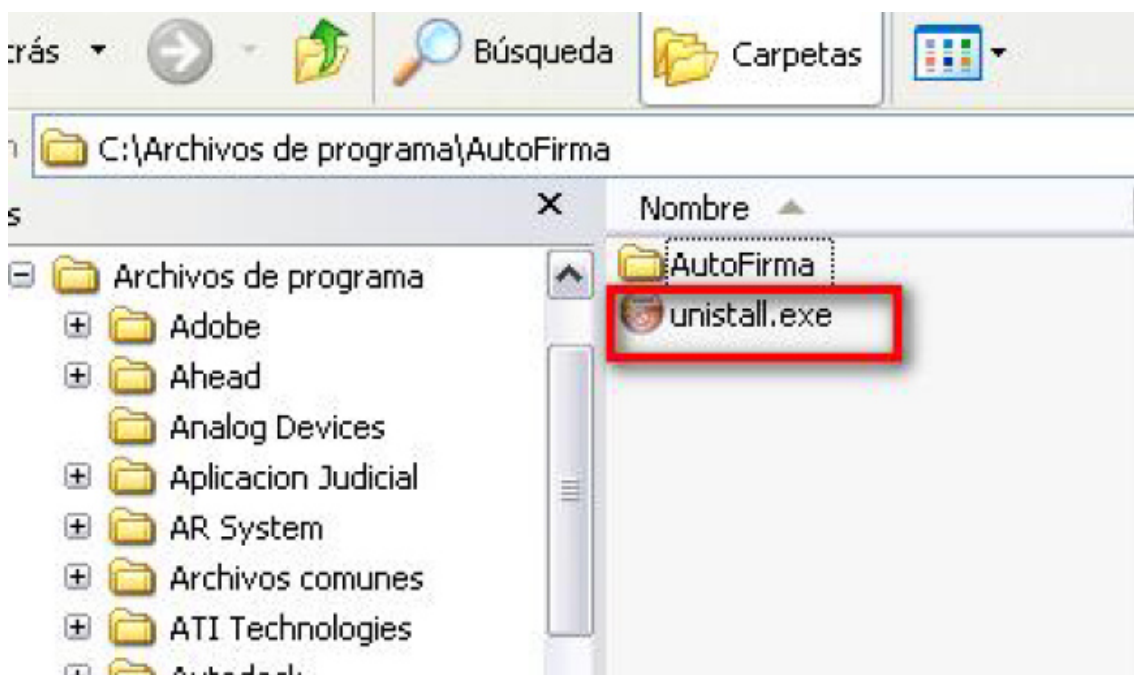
trás
Búsqueda
Carpetas
C:\Archivos de programa\AutoFirma
s
×
Nombre
AutoFirma
unistall.exe
Archivos de programa
Adobe
Ahead
Analog Devices
Aplicacion Judicial
AR System
Archivos comunes
ATI Technologies
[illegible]